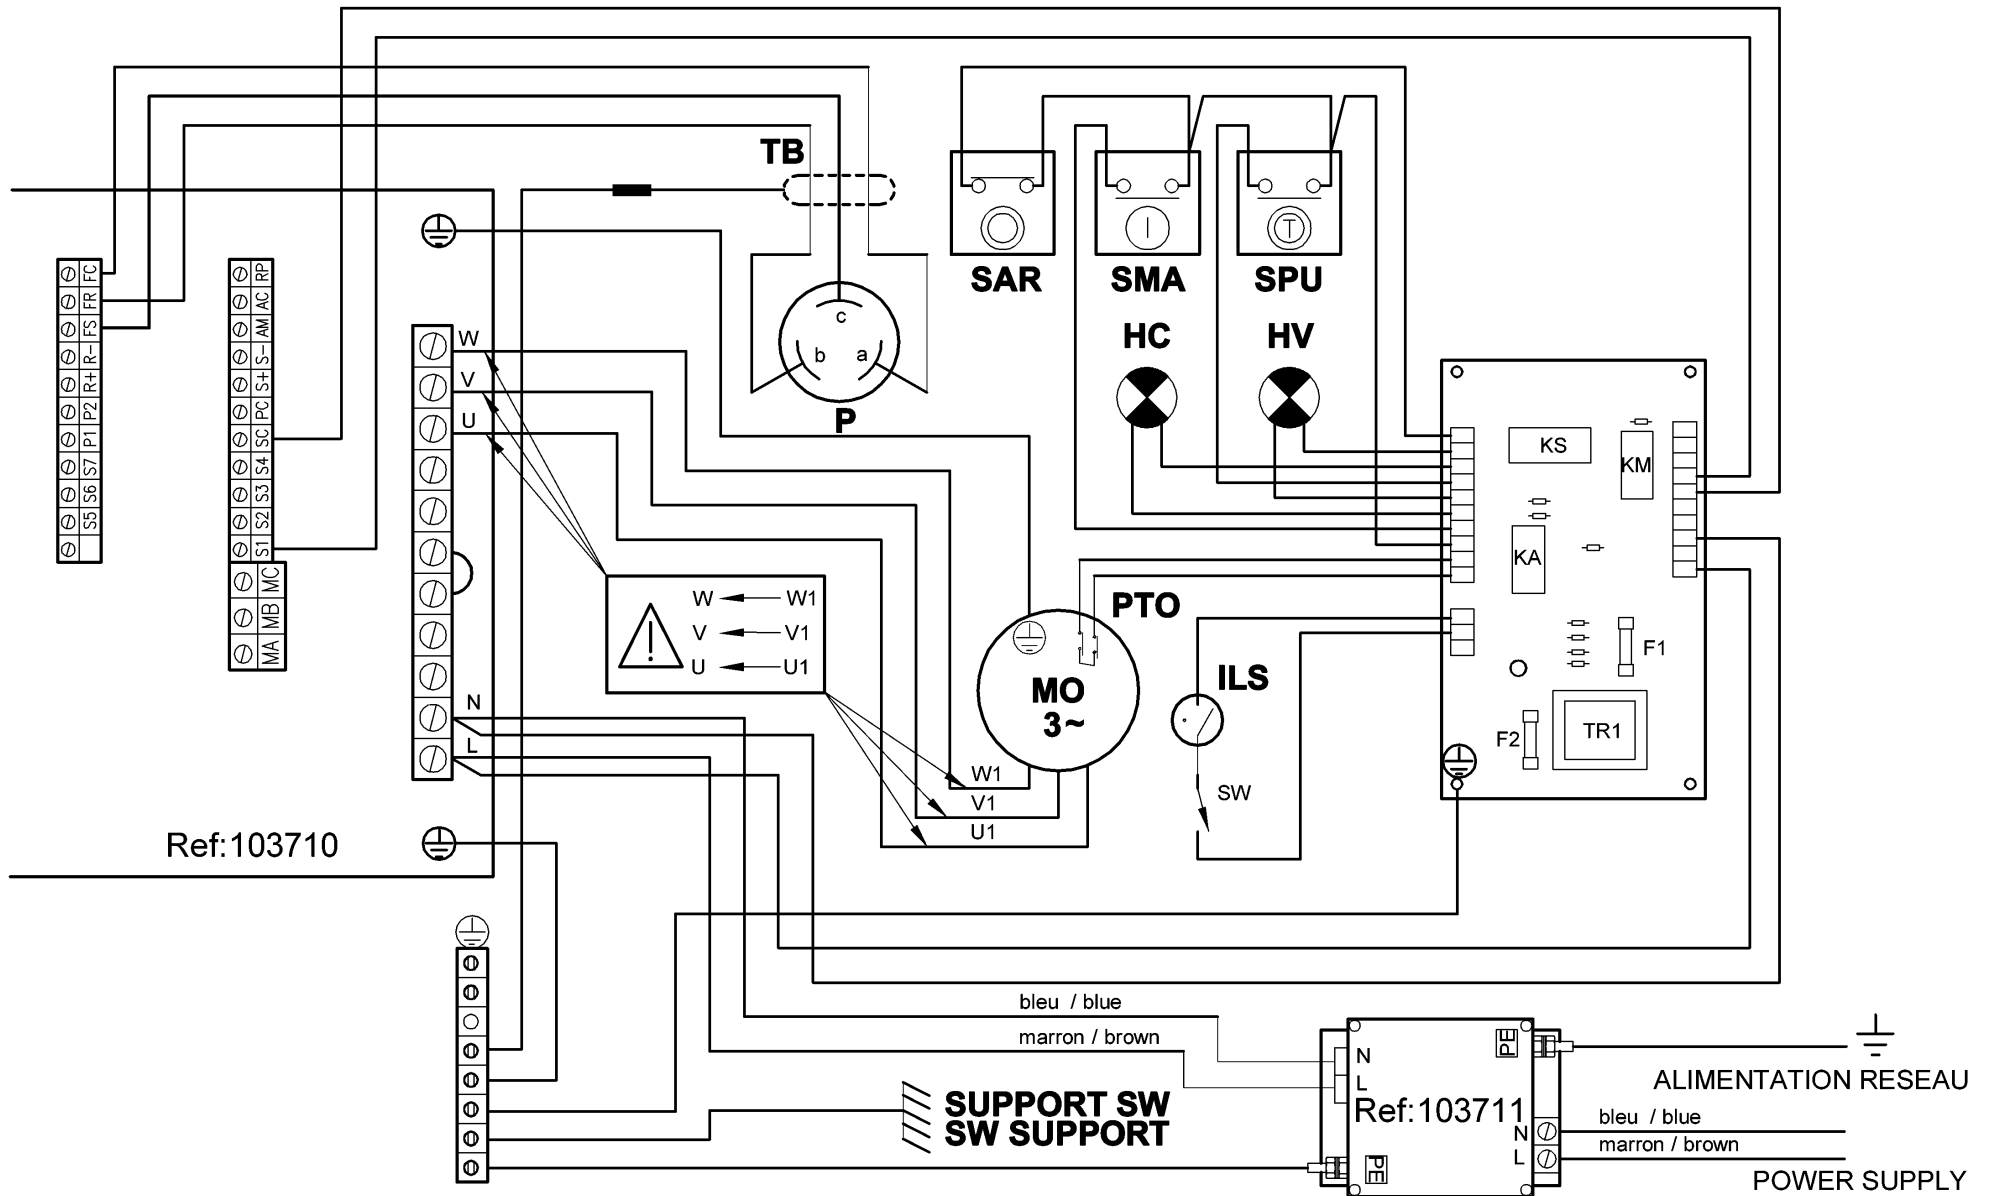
TB

SAR

SMA

SPU

HC

HV

FC
FR
FS
R−
R+
P2
P1
S7
S6
S5

RP
AC
AM
S−
S+
PC
SC
S4
S3
S2
S1

MC
MB
MA

W
V
U

c
b
a
P

KS
KM
KA

W W1
V V1
U U1

PTO

MO
3~

ILS

F1
F2
TR1

N
L

SW

W1
V1
U1

Ref:103710

bleu / blue

marron / brown

SUPPORT SW
SW SUPPORT

N
L
PE
Ref:103711
N
L
PE

ALIMENTATION RESEAU
bleu / blue
marron / brown
POWER SUPPLY